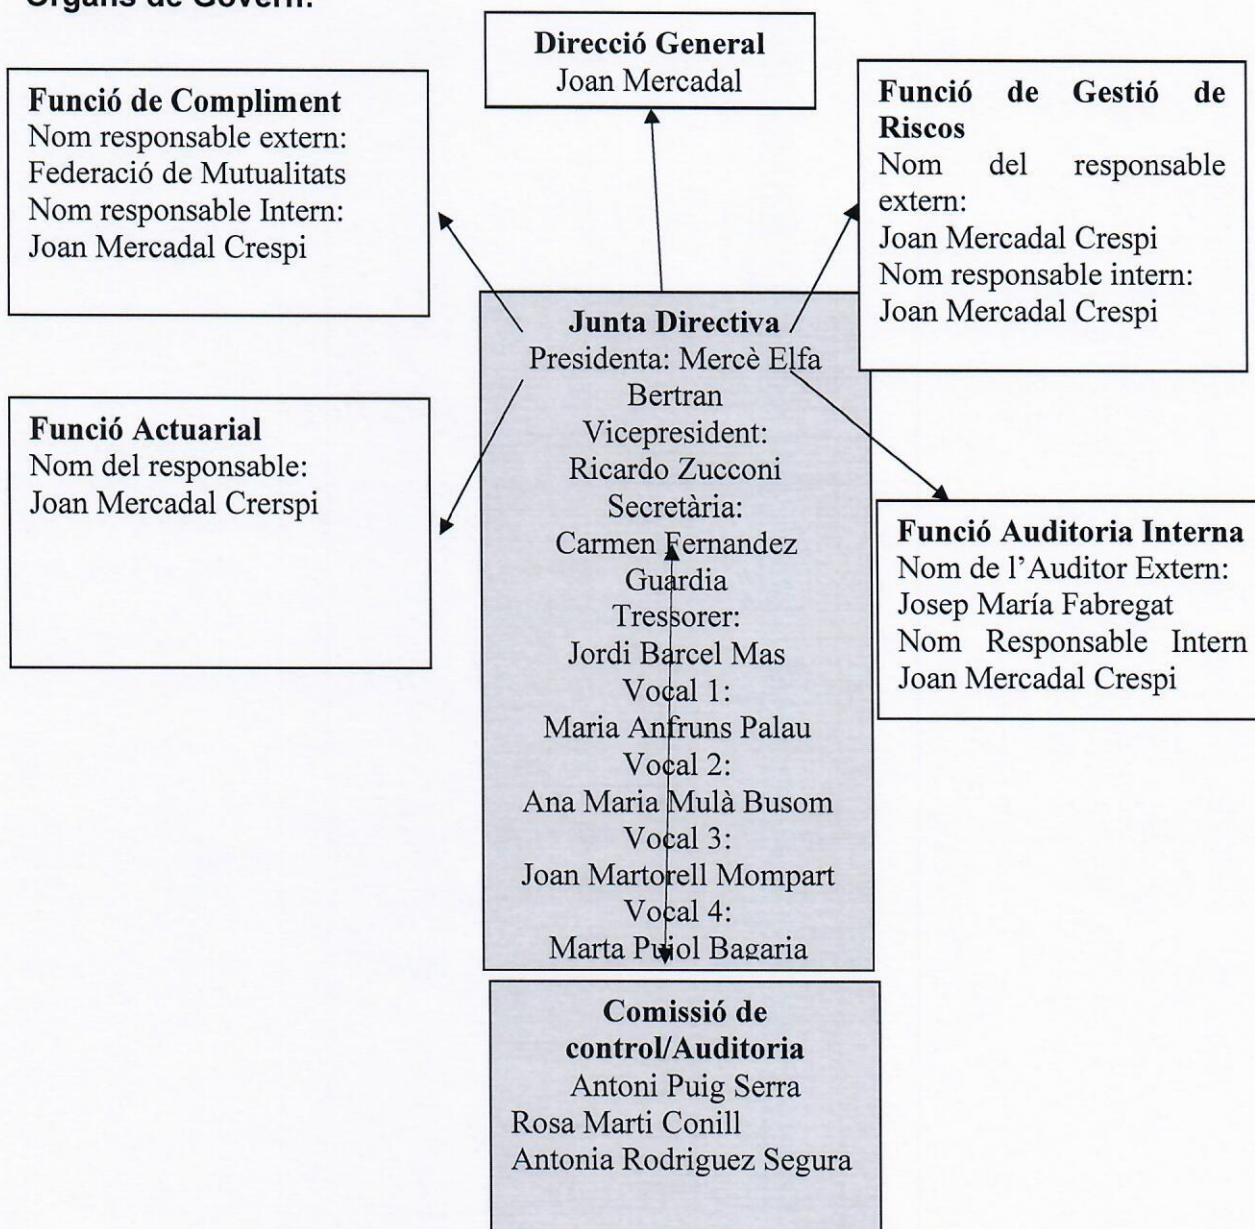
Òrgans de Govern:

Direcció General
Joan Mercadal

Funció de Compliment
Nom responsable extern:
Federació de Mutualitats
Nom responsable Intern:
Joan Mercadal Crespi

Funció de Gestió de Riscos
Nom del responsable extern:
Joan Mercadal Crespi
Nom responsable intern:
Joan Mercadal Crespi

Junta Directiva
Presidenta: Mercè Elfa Bertran
Vicepresident:
Ricardo Zucconi
Secretària:
Carmen Fernandez Guardia
Tressorer:
Jordi Barcel Mas
Vocal 1:
Maria Anfruns Palau
Vocal 2:
Ana Maria Mulà Busom
Vocal 3:
Joan Martorell Mompart
Vocal 4:
Marta Pujol Bagaria

Funció Actuarial
Nom del responsable:
Joan Mercadal Crerspi

Funció Auditoria Interna
Nom de l'Auditor Extern:
Josep María Fabregat
Nom Responsable Intern
Joan Mercadal Crespi

Comissió de control/Auditoria
Antoni Puig Serra
Rosa Marti Conill
Antonia Rodriguez Segura